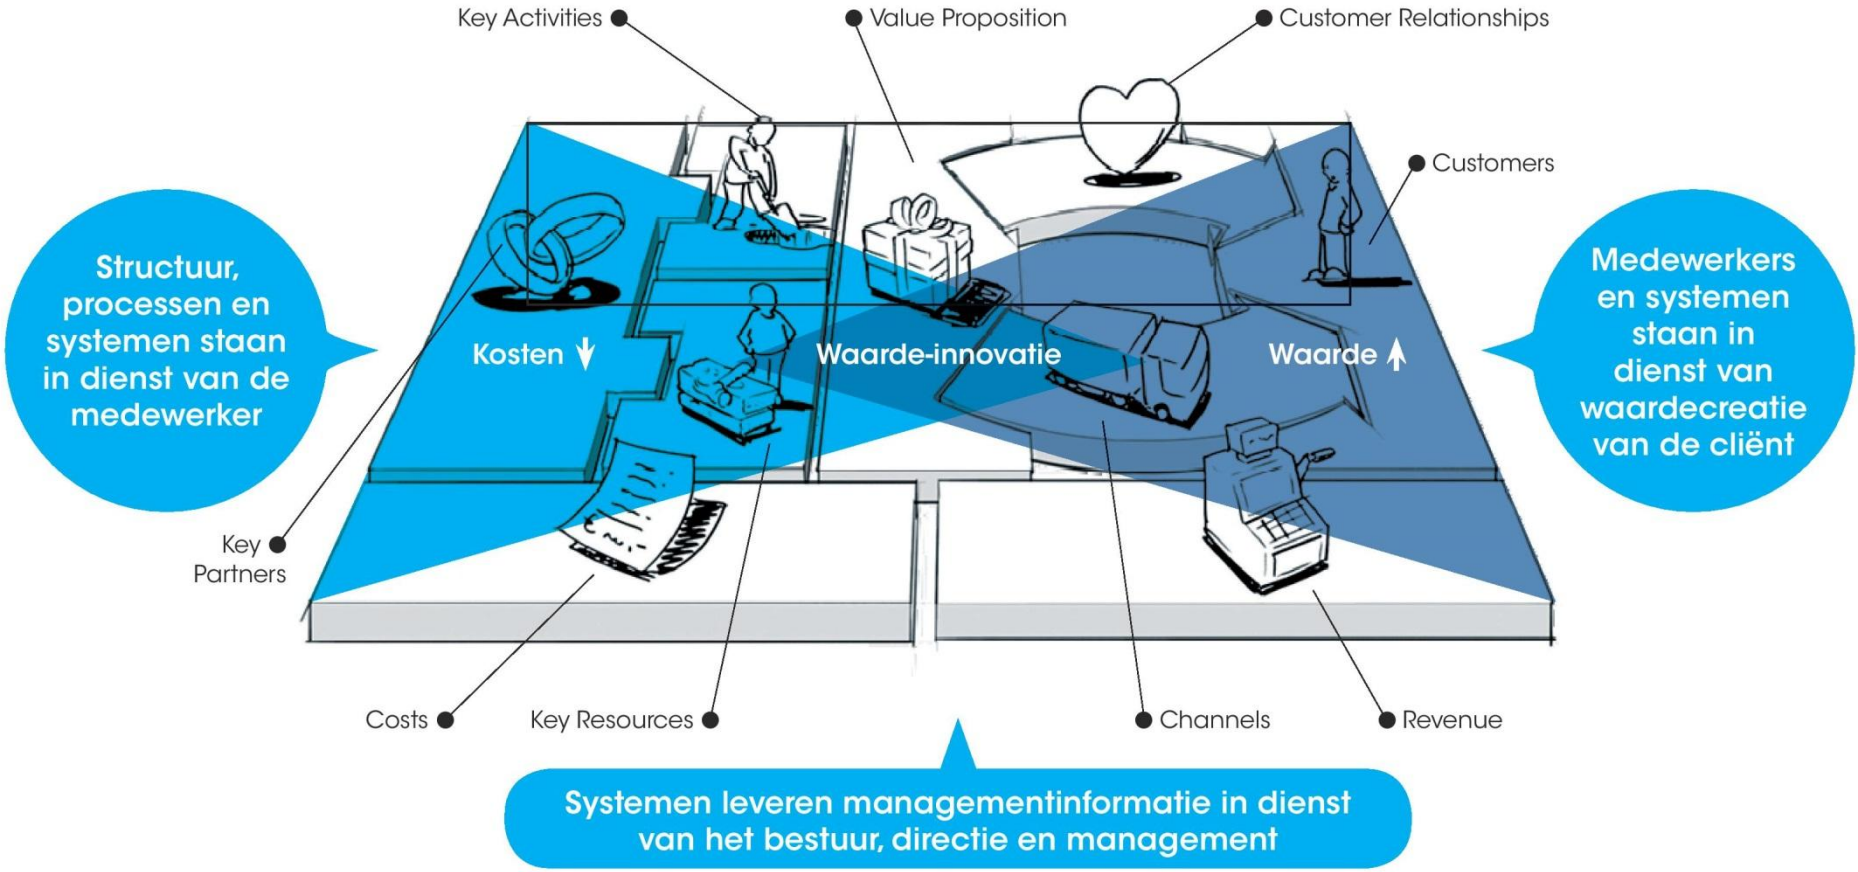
Key Activities
Value Proposition
Customer Relationships
Customers

Structuur, processen en systemen staan in dienst van de medewerker

Kosten

Waarde-innovatie

Waarde

Medewerkers en systemen staan in dienst van waardecreatie van de cliënt

Key Partners

Costs
Key Resources
Channels
Revenue

Systemen leveren managementinformatie in dienst van het bestuur, directie en management